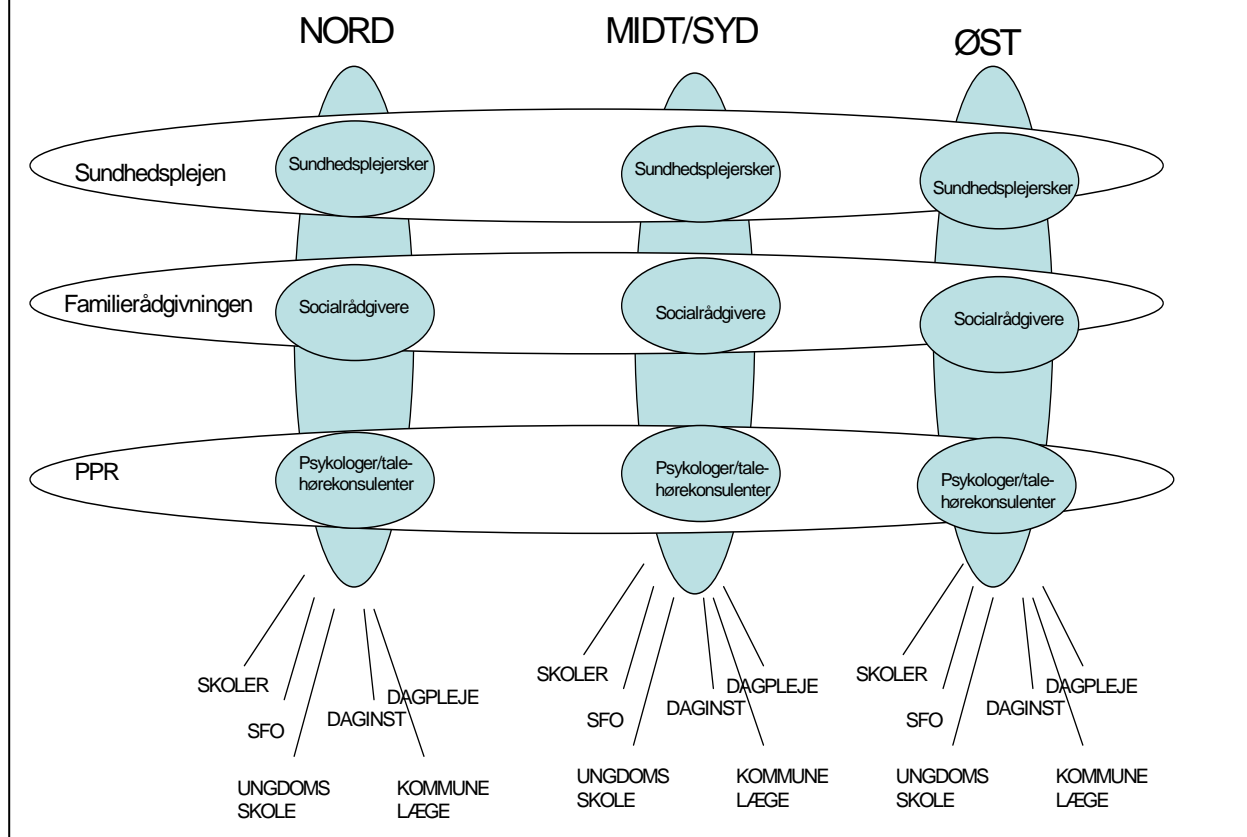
NORD

MIDT/SYD

ØST

Sundhedsplejen

Sundhedsplejersker

Sundhedsplejersker

Sundhedsplejersker

Familierådgivningen

Socialrådgivere

Socialrådgivere

Socialrådgivere

PPR

Psykologer/talehørekonsulenter

Psykologer/talehørekonsulenter

Psykologer/talehørekonsulenter

SKOLER

SFO

DAGINST

DAGPLEJE

UNGDOMS SKOLE

KOMMUNE LÆGE

SKOLER

SFO

DAGINST

DAGPLEJE

UNGDOMS SKOLE

KOMMUNE LÆGE

SKOLER

SFO

DAGINST

DAGPLEJE

UNGDOMS SKOLE

KOMMUNE LÆGE